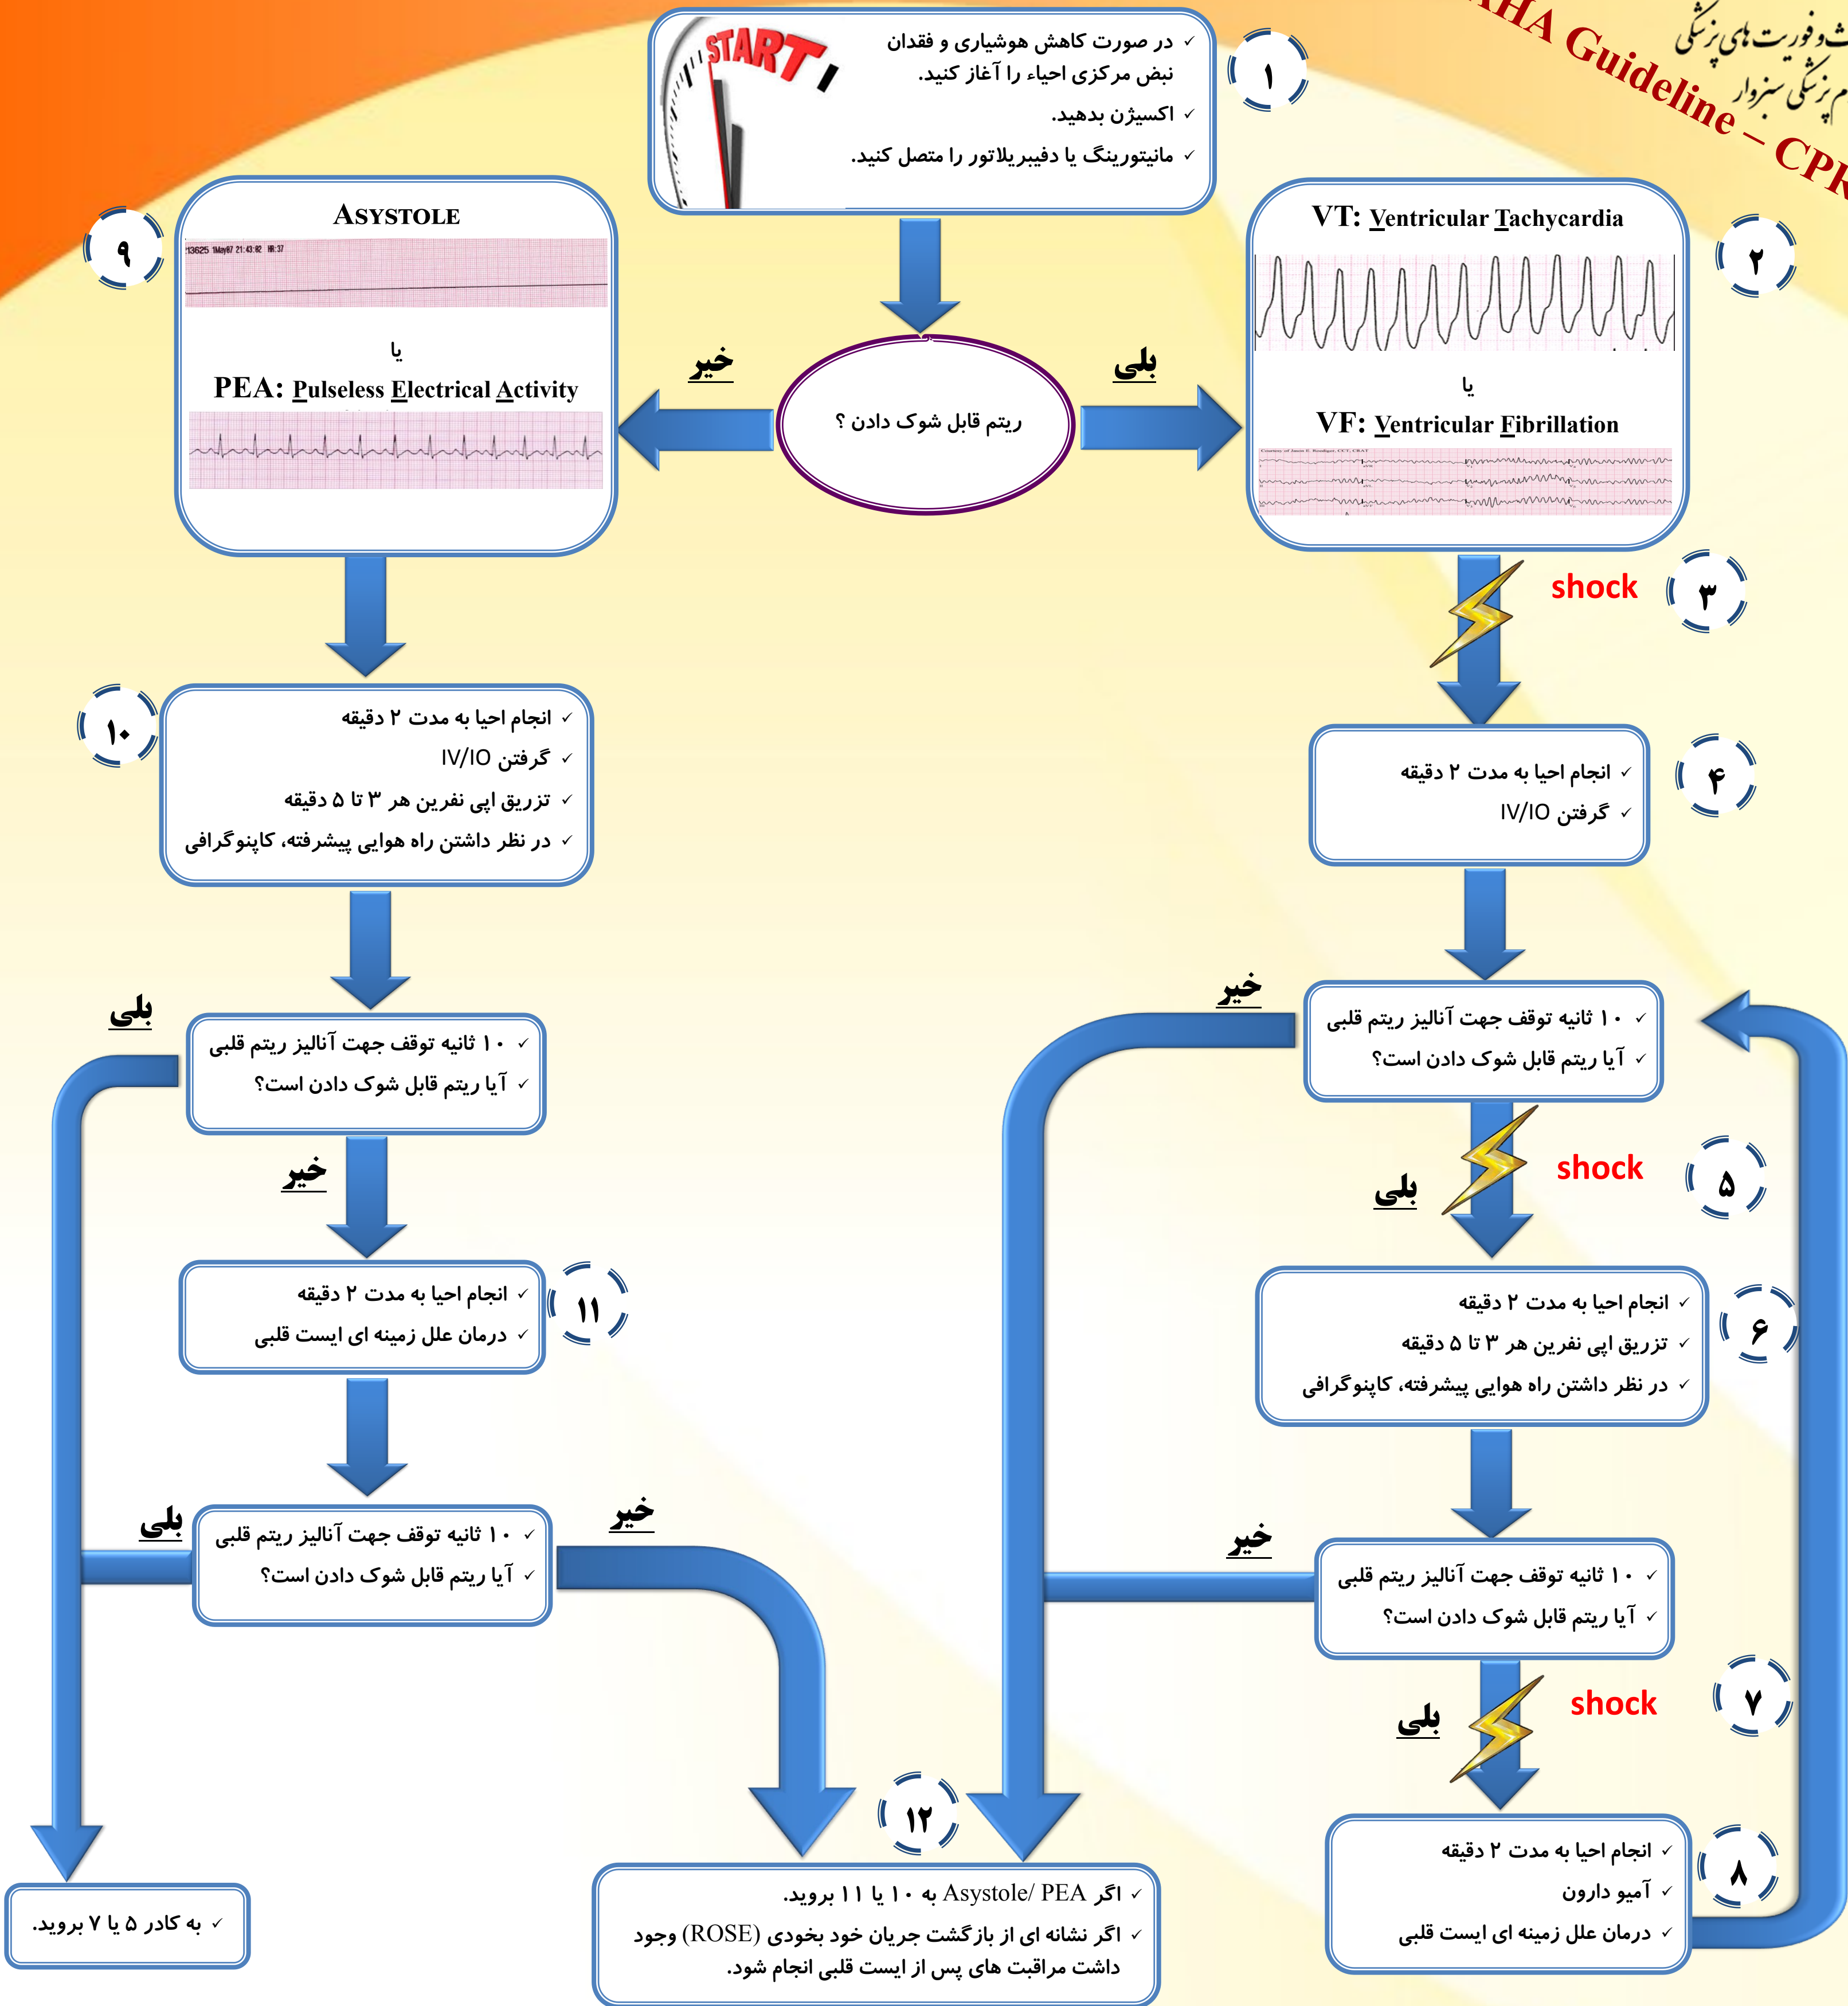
HA Guideline – CPR
ت و فوریت های پزشکی
م پزشکی سبزوار

START

۱
✓ در صورت کاهش هوشیاری و فقدان نبض مرکزی احیاء را آغاز کنید.
✓ اکسیژن بدهید.
✓ مانیتورینگ یا دفیبریلاتور را متصل کنید.

ریتم قابل شوک دادن ؟

بلی
خیر

۲
VT: Ventricular Tachycardia
یا
VF: Ventricular Fibrillation

۹
ASYSTOLE
یا
PEA: Pulseless Electrical Activity

۳
shock

۴
✓ انجام احیا به مدت ۲ دقیقه
✓ گرفتن IV/IO

۱۰
✓ انجام احیا به مدت ۲ دقیقه
✓ گرفتن IV/IO
✓ تزریق اپی نفرین هر ۳ تا ۵ دقیقه
✓ در نظر داشتن راه هوایی پیشرفته، کاپنوگرافی

خیر
✓ ۱۰ ثانیه توقف جهت آنالیز ریتم قلبی
✓ آیا ریتم قابل شوک دادن است؟

۵
shock
بلی

۶
✓ انجام احیا به مدت ۲ دقیقه
✓ تزریق اپی نفرین هر ۳ تا ۵ دقیقه
✓ در نظر داشتن راه هوایی پیشرفته، کاپنوگرافی

خیر
✓ ۱۰ ثانیه توقف جهت آنالیز ریتم قلبی
✓ آیا ریتم قابل شوک دادن است؟

۷
shock
بلی

۸
✓ انجام احیا به مدت ۲ دقیقه
✓ آمیو دارون
✓ درمان علل زمینه ای ایست قلبی

بلی
✓ ۱۰ ثانیه توقف جهت آنالیز ریتم قلبی
✓ آیا ریتم قابل شوک دادن است؟

خیر

۱۱
✓ انجام احیا به مدت ۲ دقیقه
✓ درمان علل زمینه ای ایست قلبی

بلی
✓ ۱۰ ثانیه توقف جهت آنالیز ریتم قلبی
✓ آیا ریتم قابل شوک دادن است؟
خیر

✓ به کادر ۵ یا ۷ بروید.

۱۲
✓ اگر Asystole/ PEA به ۱۰ یا ۱۱ بروید.
✓ اگر نشانه ای از بازگشت جریان خود بخودی (ROSE) وجود داشت مراقبت های پس از ایست قلبی انجام شود.